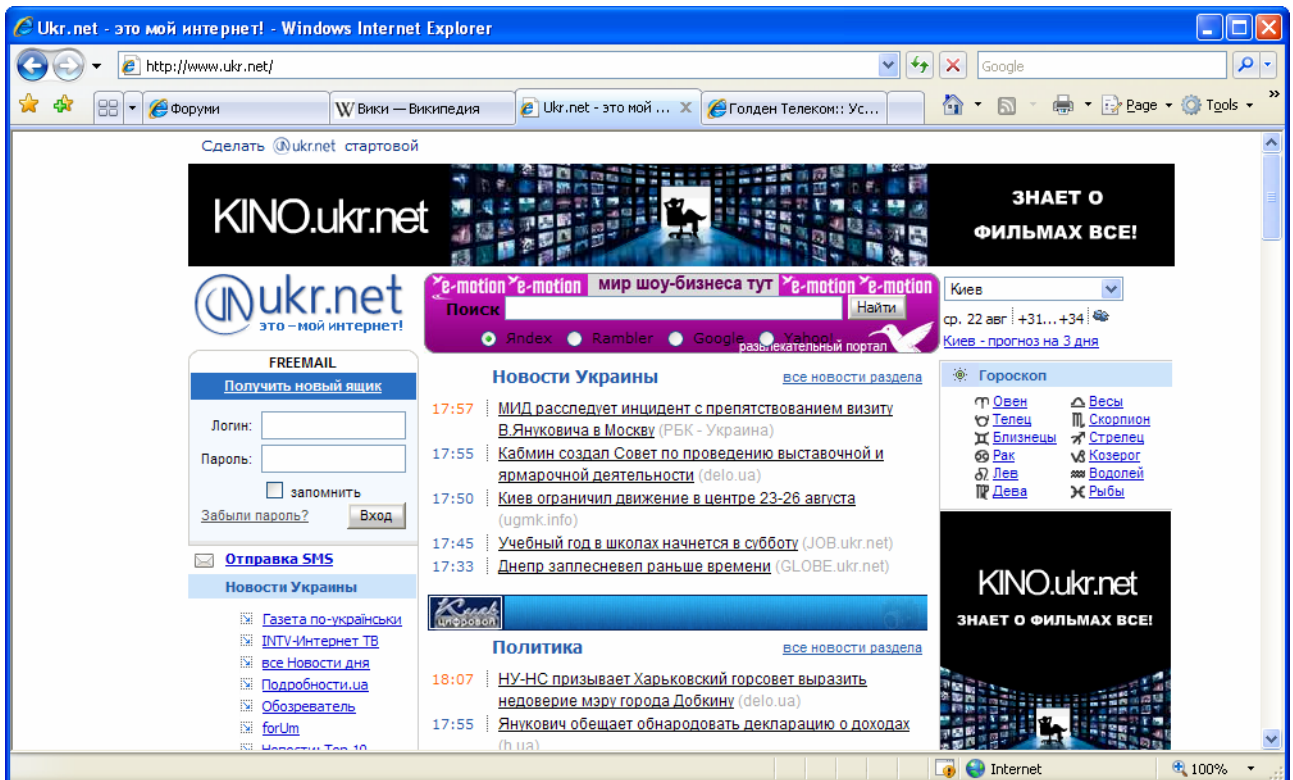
Ukr.net - это мой интернет! - Windows Internet Explorer

http://www.ukr.net/

Google

Форуми | Вики — Википедия | Ukr.net - это мой ... | Голден Телеком:: Ус...

Page ▾ Tools ▾

Сделать ukr.net стартовой

KINO.ukr.net

ЗНАЕТ О ФИЛЬМАХ ВСЕ!

ukr.net
это – мой интернет!

e-motion e-motion мир шоу-бизнеса тут e-motion e-motion

Поиск [ ] Найти

Яndex Rambler Google Yahoo! развлекательный портал

Киев

ср. 22 авг +31...+34

Киев - прогноз на 3 дня

FREEMAIL

Получить новый ящик

Логин:

Пароль:

запомнить

Забыли пароль? Вход

Отправка SMS

Новости Украины

Газета по-українськи
INTV-Интернет ТВ
все Новости дня
Подробности.ua
Обозреватель
forUm
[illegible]

Новости Украины все новости раздела

17:57 МИД расследует инцидент с препятствованием визиту В.Януковича в Москву (РБК - Украина)

17:55 Кабмин создал Совет по проведению выставочной и ярмарочной деятельности (delo.ua)

17:50 Киев ограничил движение в центре 23-26 августа (ugmk.info)

17:45 Учебный год в школах начнется в субботу (JOB.ukr.net)

17:33 Днепр заплесневел раньше времени (GLOBE.ukr.net)

Киев цифровой

Политика все новости раздела

18:07 НУ-НС призывает Харьковский горсовет выразить недоверие мэру города Добкину (delo.ua)

17:55 Янукович обещает обнародовать декларацию о доходах (h.ua)

Гороскоп

Овен
Телец
Близнецы
Рак
Лев
Дева
Весы
Скорпион
Стрелец
Козерог
Водолей
Рыбы

KINO.ukr.net

ЗНАЕТ О ФИЛЬМАХ ВСЕ!

Internet 100%